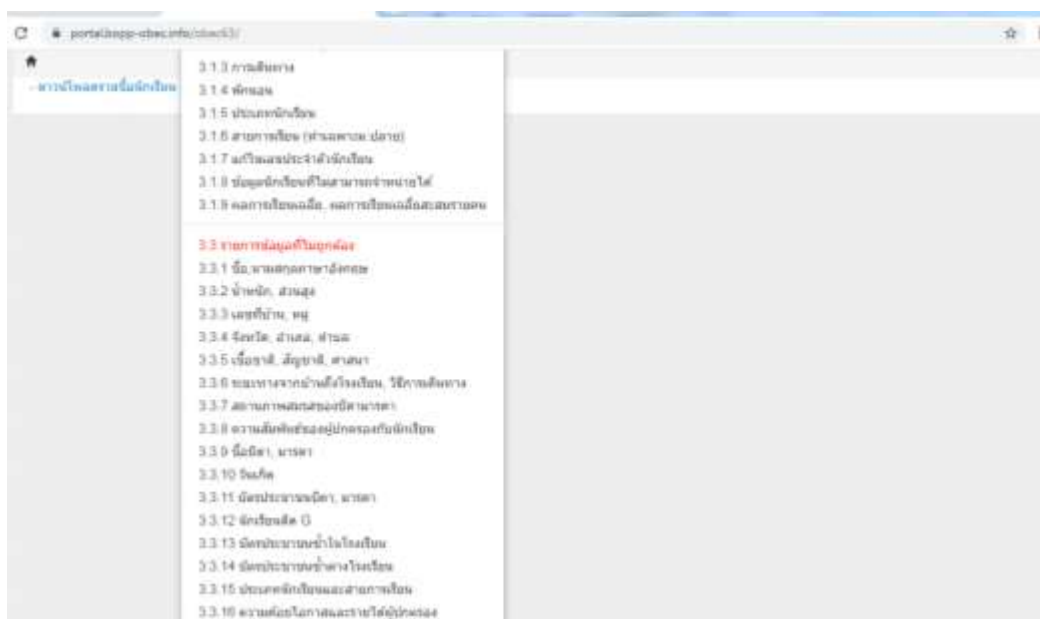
portal.bopp-obec.info/obec63/

- ดาวน์โหลดรายชื่อนักเรียน

3.1.3 การเดินทาง
3.1.4 พักนอน
3.1.5 ประเภทนักเรียน
3.1.6 สายการเรียน (ต่อนอกเวลา ปลาย)
3.1.7 แก้ไขเลขประจำตัวนักเรียน
3.1.8 ข้อมูลนักเรียนที่ไม่สามารถจำหน่ายได้
3.1.9 ผลการเรียนเฉลี่ย, ผลการเรียนเฉลี่ยสะสมรายคน

3.3 รายการข้อมูลที่ไม่ถูกต้อง
3.3.1 ชื่อ,นามสกุลภาษาอังกฤษ
3.3.2 น้ำหนัก, ส่วนสูง
3.3.3 เลขที่บ้าน, หมู่
3.3.4 จังหวัด, อำเภอ, ตำบล
3.3.5 เชื้อชาติ, สัญชาติ, ศาสนา
3.3.6 ระยะทางจากบ้านถึงโรงเรียน, วิธีการเดินทาง
3.3.7 สถานภาพสมรสของบิดามารดา
3.3.8 ความสัมพันธ์ของผู้ปกครองกับนักเรียน
3.3.9 ชื่อบิดา, มารดา
3.3.10 วันเกิด
3.3.11 บัตรประชาชนบิดา, มารดา
3.3.12 นักเรียนติด G
3.3.13 บัตรประชาชนซ้ำในโรงเรียน
3.3.14 บัตรประชาชนซ้ำต่างโรงเรียน
3.3.15 ประเภทนักเรียนและสายการเรียน
3.3.16 ความด้อยโอกาสและรายได้ผู้ปกครอง